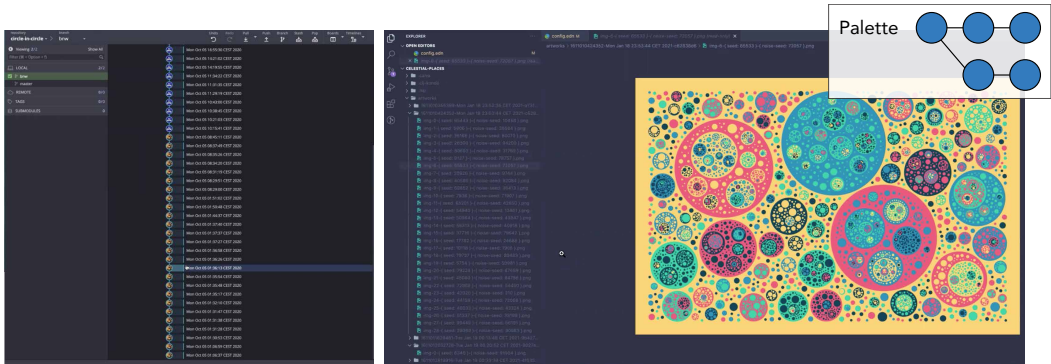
circle-in-circle
time

Viewing 2/2
LOCAL
time
master
REMOTE
TAGS
SUBMODULES

Mon Oct 05 16:55:38 CEST 2020
Mon Oct 05 11:57:22 CEST 2020
Mon Oct 05 11:47:21 CEST 2020
Mon Oct 05 11:34:22 CEST 2020
Mon Oct 05 11:31:03 CEST 2020
Mon Oct 05 11:29:15 CEST 2020
Mon Oct 05 11:22:33 CEST 2020
Mon Oct 05 10:49:55 CEST 2020
Mon Oct 05 10:38:45 CEST 2020
Mon Oct 05 10:21:03 CEST 2020
Mon Oct 05 10:15:41 CEST 2020
Mon Oct 05 08:40:11 CEST 2020
Mon Oct 05 08:37:49 CEST 2020
Mon Oct 05 08:35:26 CEST 2020
Mon Oct 05 08:34:20 CEST 2020
Mon Oct 05 08:33:08 CEST 2020
Mon Oct 05 08:31:14 CEST 2020
Mon Oct 05 08:30:06 CEST 2020
Mon Oct 05 08:29:51 CEST 2020
Mon Oct 05 08:29:08 CEST 2020
Mon Oct 05 07:51:52 CEST 2020
Mon Oct 05 07:50:49 CEST 2020
Mon Oct 05 07:44:31 CEST 2020
Mon Oct 05 07:40:49 CEST 2020
Mon Oct 05 07:37:37 CEST 2020
Mon Oct 05 07:37:27 CEST 2020
Mon Oct 05 07:36:58 CEST 2020
Mon Oct 05 07:36:29 CEST 2020
Mon Oct 05 07:36:13 CEST 2020
Mon Oct 05 07:35:48 CEST 2020
Mon Oct 05 07:35:43 CEST 2020
Mon Oct 05 07:33:48 CEST 2020
Mon Oct 05 07:32:16 CEST 2020
Mon Oct 05 07:31:47 CEST 2020
Mon Oct 05 07:31:38 CEST 2020
Mon Oct 05 07:31:29 CEST 2020
Mon Oct 05 07:30:53 CEST 2020
Mon Oct 05 07:30:09 CEST 2020
Mon Oct 05 07:29:29 CEST 2020

EXPLORER
OPEN EDITORS
config.edn
CELESTIAL-PLACES
config.edn
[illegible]

Palette